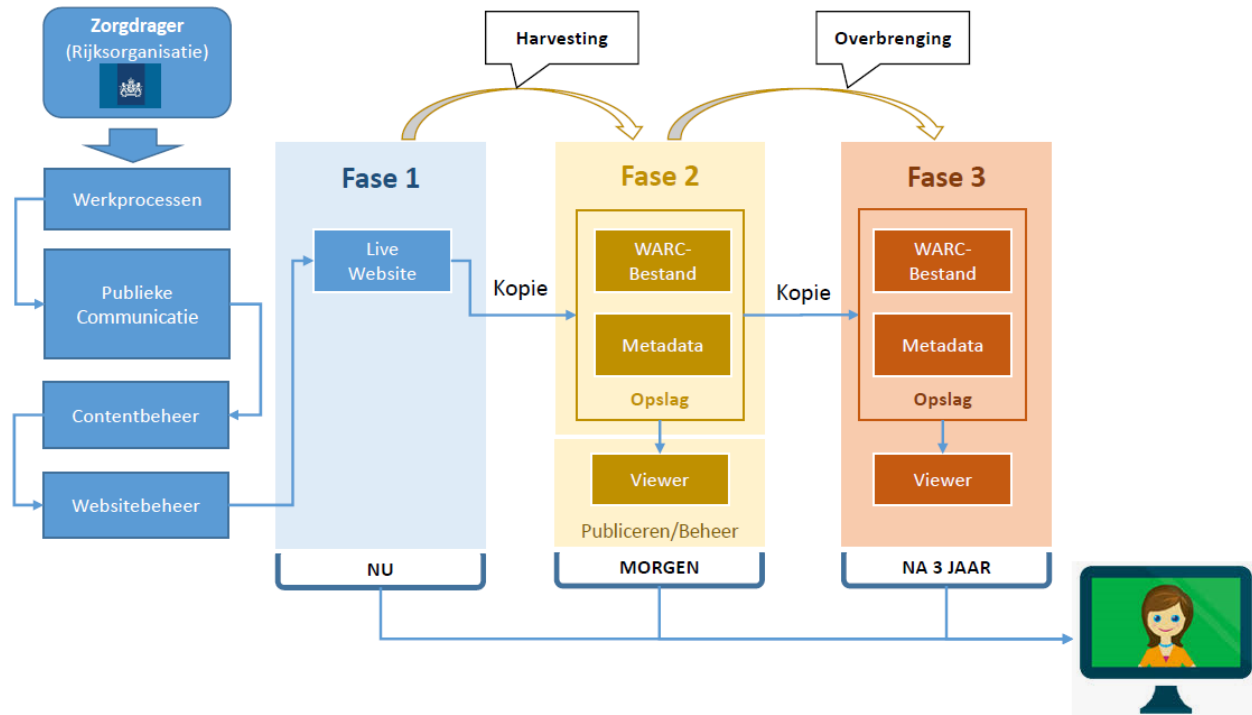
Zorgdrager
(Rijksorganisatie)

Werkprocessen

Publieke Communicatie

Contentbeheer

Websitebeheer

Harvesting

Overbrenging

Fase 1

Live Website

Kopie

Fase 2

WARC-Bestand

Metadata

Opslag

Viewer

Publiceren/Beheer

Kopie

Fase 3

WARC-Bestand

Metadata

Opslag

Viewer

NU

MORGEN

NA 3 JAAR